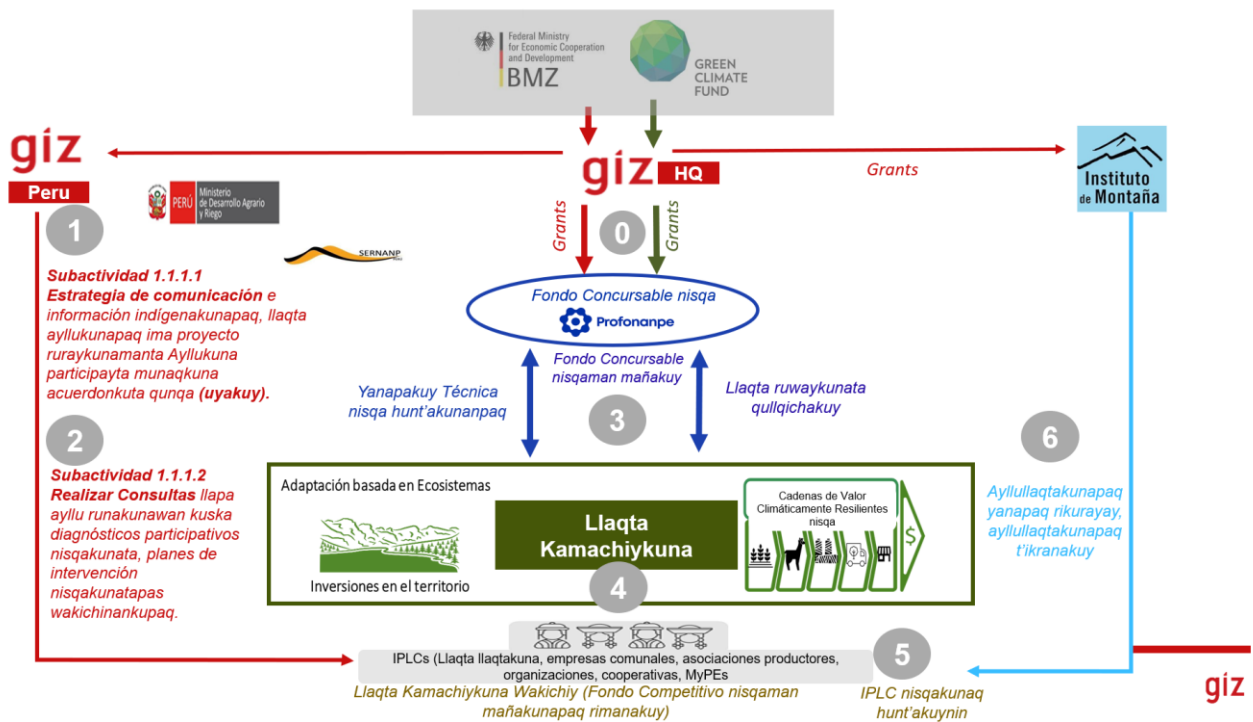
Federal Ministry for Economic Cooperation and Development
BMZ

GREEN CLIMATE FUND

giz
Peru

PERÚ Ministerio de Desarrollo Agrario y Riego

SERNANP

giz HQ

Grants

Instituto de Montaña

Grants

0

Grants

1

Subactividad 1.1.1.1 Estrategia de comunicación e información indígenakunapaq, llaqta ayllukunapaq ima proyecto ruraykunamanta Ayllukuna participayta munaqkuna acuerdonkuta qunqa (uyakuy).

2

Subactividad 1.1.1.2 Realizar Consultas llapa ayllu runakunawan kuska diagnósticos participativos nisqakunata, planes de intervención nisqakunatapas wakichinankupaq.

Fondo Concursable nisqa
Profonanpe

Fondo Concursable nisqaman mañakuy

Yanapakuy Técnica nisqa hunt'akunanpaq

3

Llaqta ruwaykunata qullqichakuy

6

Ayllullaqtakunapaq yanapaq rikurayay, ayllullaqtakunapaq t'ikranakuy

Adaptación basada en Ecosistemas

Inversiones en el territorio

Llaqta Kamachiykuna

Cadenas de Valor Climáticamente Resilientes nisqa

4

IPLCs (Llaqta llaqtakuna, empresas comunales, asociaciones productores, organizaciones, cooperativas, MyPEs

Llaqta Kamachiykuna Wakichiy (Fondo Competitivo nisqaman mañakunapaq rimanakuy)

5

IPLC nisqakunaq hunt'akuynin

giz